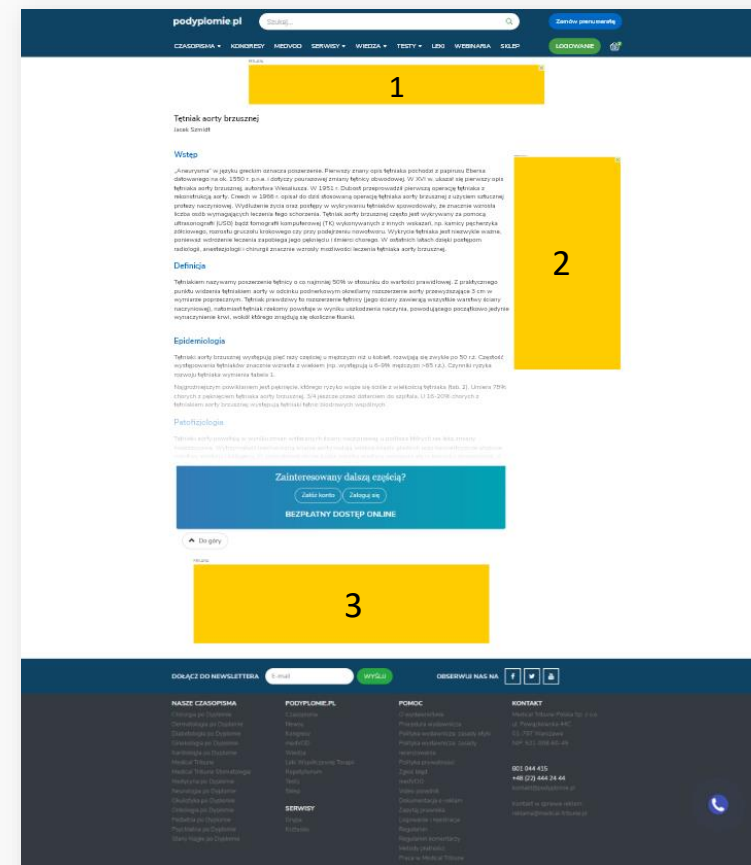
podyplomie.pl

Szukaj...

Zamów prenumeratę

CZASOPISMA KONGRESY MEDVOD SERWISY WIEDZA TESTY LEKI WEBINARIA SKLEP

LOGOWANIE

1

Tętniak aorty brzusznej

Jacek Szmidt

Wstęp

„Aneurysma" w języku greckim oznacza poszerzenie. Pierwszy znany opis tętniaka pochodzi z papirusu Ebersa datowanego na ok. 1550 r. p.n.e. i dotyczy pourazowej zmiany tętnicy obwodowej. W XVI w. ukazał się pierwszy opis tętniaka aorty brzusznej, autorstwa Wesaliusza. W 1951 r. Dubost przeprowadził pierwszą operację tętniaka z rekonstrukcją tętnicy. Czech w 1966 r. opisał do dziś stosowaną operację tętniaka aorty brzusznej z użyciem sztucznej protezy naczyniowej. Wydłużenie życia oraz postępy w wykrywaniu tętniaków spowodowały, że znacznie wzrosła liczba osób wymagających leczenia tego schorzenia. Tętniak aorty brzusznej często jest wykrywany za pomocą ultrasonografii (USG) bądź tomografii komputerowej (TK) wykonywanych z innych wskazań, np. kamicy pęcherzyka żółciowego, rozrostu gruczołu krokowego czy przy podejrzeniu nowotworu. Wykrycie tętniaka jest niezwykle ważne, ponieważ wdrożenie leczenia zapobiega jego pęknięciu i śmierci chorego. W ostatnich latach dzięki postępom radiologii, anestezjologii i chirurgii znacznie wzrosły możliwości leczenia tętniaka aorty brzusznej.

Definicja

Tętniakiem nazywamy poszerzenie tętnicy o co najmniej 50% w stosunku do wartości prawidłowej. Z praktycznego punktu widzenia tętniakiem aorty w odcinku podnerkowym określamy rozszerzenie aorty przewyższające 3 cm w wymiarze poprzecznym. Tętniak prawdziwy to rozszerzenie tętnicy (jego ściany zawierają wszystkie warstwy ściany naczyniowej), natomiast tętniak rzekomy powstaje w wyniku uszkodzenia naczynia, powodującego początkowo jedynie wynaczynienie krwi, wokół którego znajdują się skrzepnięte fibryny.

Epidemiologia

Tętniaki aorty brzusznej występują pięć razy częściej u mężczyzn niż u kobiet, rozwijają się zwykle po 50 r.ż. Częstość występowania tętniaków znacznie wzrasta z wiekiem (np. występują u 6-9% mężczyzn >65 r.ż.). Czynniki ryzyka rozwoju tętniaka wymienia tabela 1.

Najgroźniejszym powikłaniem jest pęknięcie, którego ryzyko wiąże się ściśle z wielkością tętniaka (tab. 2). Umiera 78% chorych z pęknięciem tętniaka aorty brzusznej. 3/4 jedzie przed dotarciem do szpitala. U 10-20% chorych z tętniakami aorty brzusznej występują tętniaki tętnic obwodowych współistnych.

Patofizjologia

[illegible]

Zainteresowany dalszą częścią?

Załóż konto Zaloguj się

BEZPŁATNY DOSTĘP ONLINE

Do góry

2

3

DOŁĄCZ DO NEWSLETTERA E-mail WYŚLIJ

OBSERWUJ NAS NA

NASZE CZASOPISMA

PODYPLOMIE.PL

POMOC

KONTAKT

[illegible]

801 044 415
+48 (22) 444 24 44
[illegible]